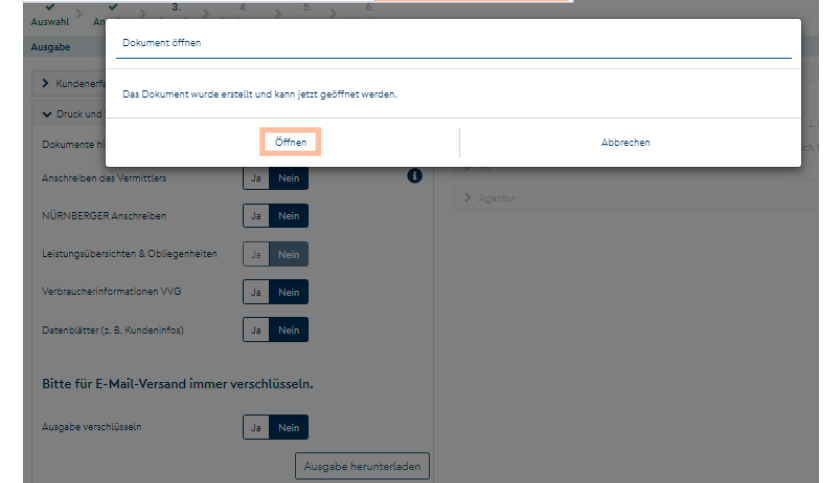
Auswahl An 3. 4. 5. 6.

Ausgabe

Kundenerf

Druck und

Dokumente hi

Dokument öffnen

Das Dokument wurde erstellt und kann jetzt geöffnet werden.

Öffnen

Abbrechen

Anschreiben des Vermittlers Ja Nein

NÜRNBERGER Anschreiben Ja Nein

Leistungsübersichten & Obliegenheiten Ja Nein

Verbraucherinformationen VVG Ja Nein

Datenblätter (z. B. Kundeninfos) Ja Nein

Agentur

Bitte für E-Mail-Versand immer verschlüsseln.

Ausgabe verschlüsseln Ja Nein

Ausgabe herunterladen